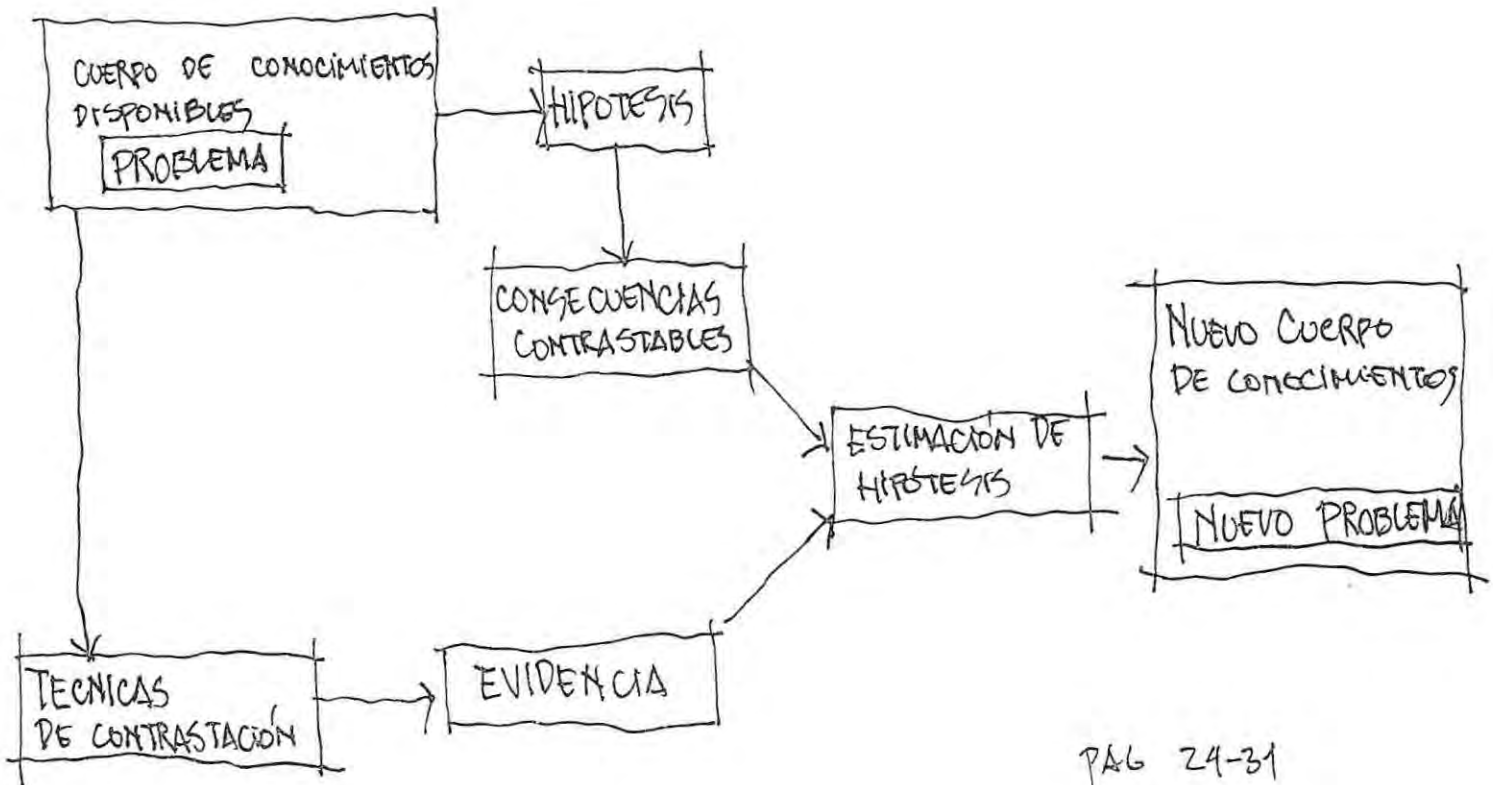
CUERPO DE CONOCIMIENTOS DISPONIBLES

PROBLEMA

HIPOTESIS

CONSECUENCIAS CONTRASTABLES

ESTIMACIÓN DE HIPOTESIS

NUEVO CUERPO DE CONOCIMIENTOS

NUEVO PROBLEMA

TECNICAS DE CONTRASTACIÓN

EVIDENCIA

PAG 24-31